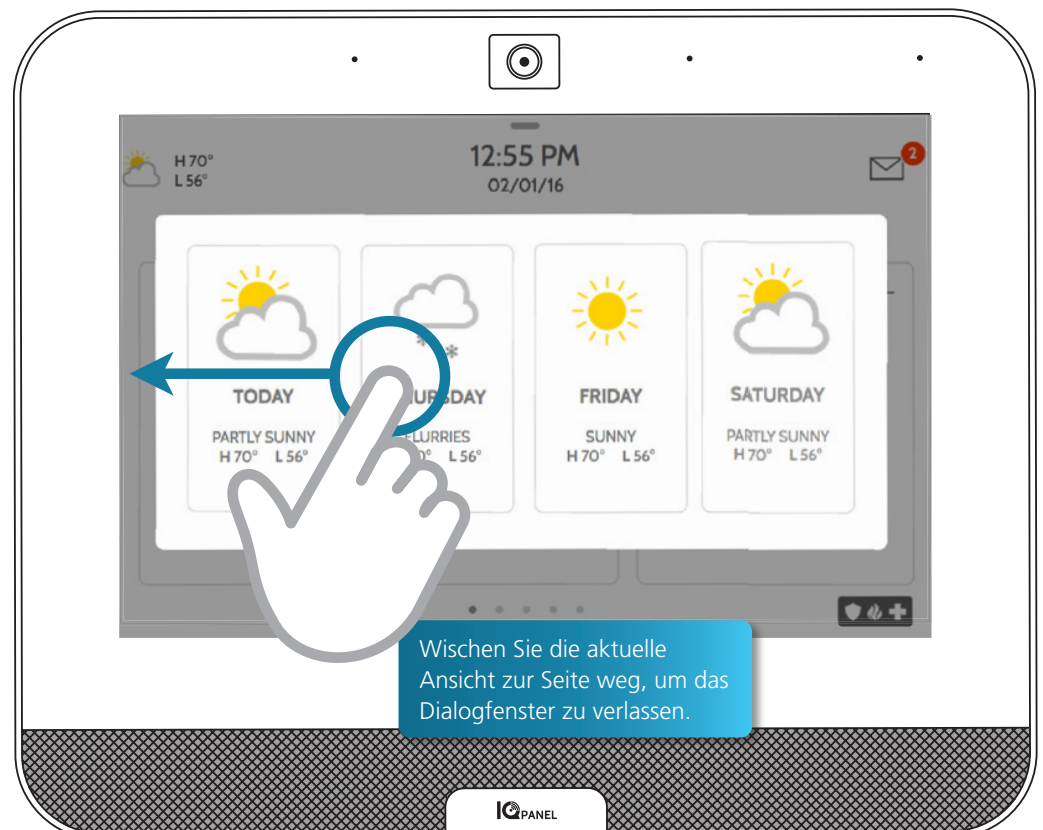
H 70°
L 56°

12:55 PM
02/01/16

2

TODAY
PARTLY SUNNY
H 70° L 56°

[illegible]URSDAY
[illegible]FLURRIES
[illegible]0° L 56°

FRIDAY
SUNNY
H 70° L 56°

SATURDAY
PARTLY SUNNY
H 70° L 56°

Wischen Sie die aktuelle Ansicht zur Seite weg, um das Dialogfenster zu verlassen.

IQ PANEL